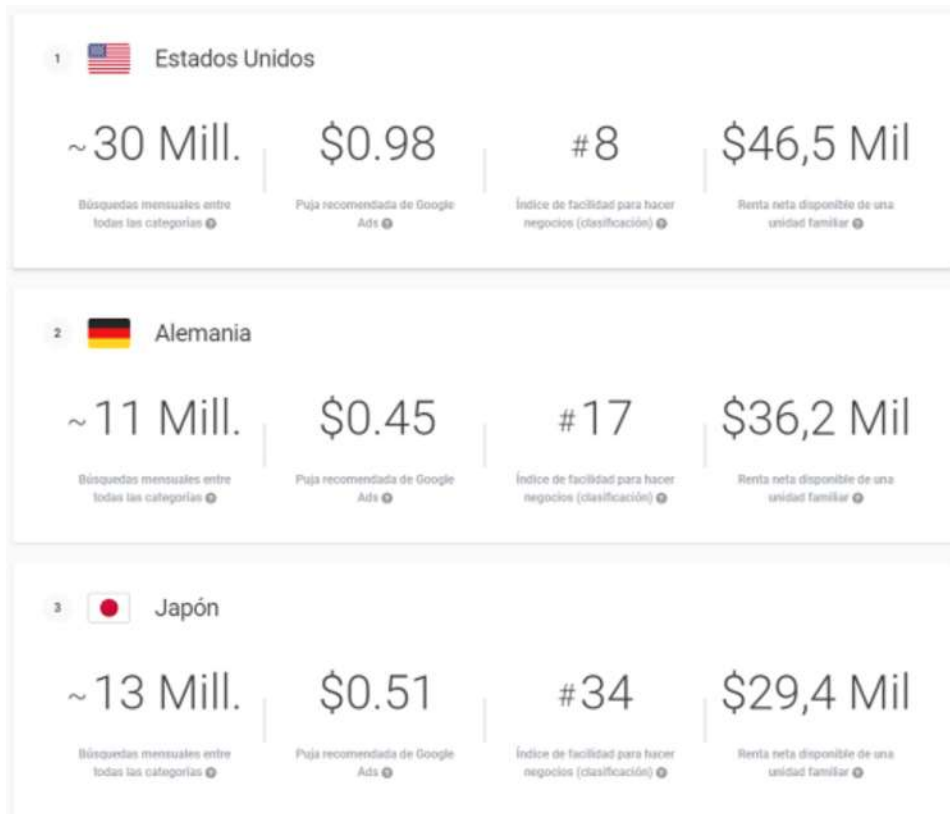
1 Estados Unidos

~30 Mill.
Búsquedas mensuales entre todas las categorías

$0.98
Puja recomendada de Google Ads

#8
Índice de facilidad para hacer negocios (clasificación)

$46,5 Mil
Renta neta disponible de una unidad familiar

2 Alemania

~11 Mill.
Búsquedas mensuales entre todas las categorías

$0.45
Puja recomendada de Google Ads

#17
Índice de facilidad para hacer negocios (clasificación)

$36,2 Mil
Renta neta disponible de una unidad familiar

3 Japón

~13 Mill.
Búsquedas mensuales entre todas las categorías

$0.51
Puja recomendada de Google Ads

#34
Índice de facilidad para hacer negocios (clasificación)

$29,4 Mil
Renta neta disponible de una unidad familiar